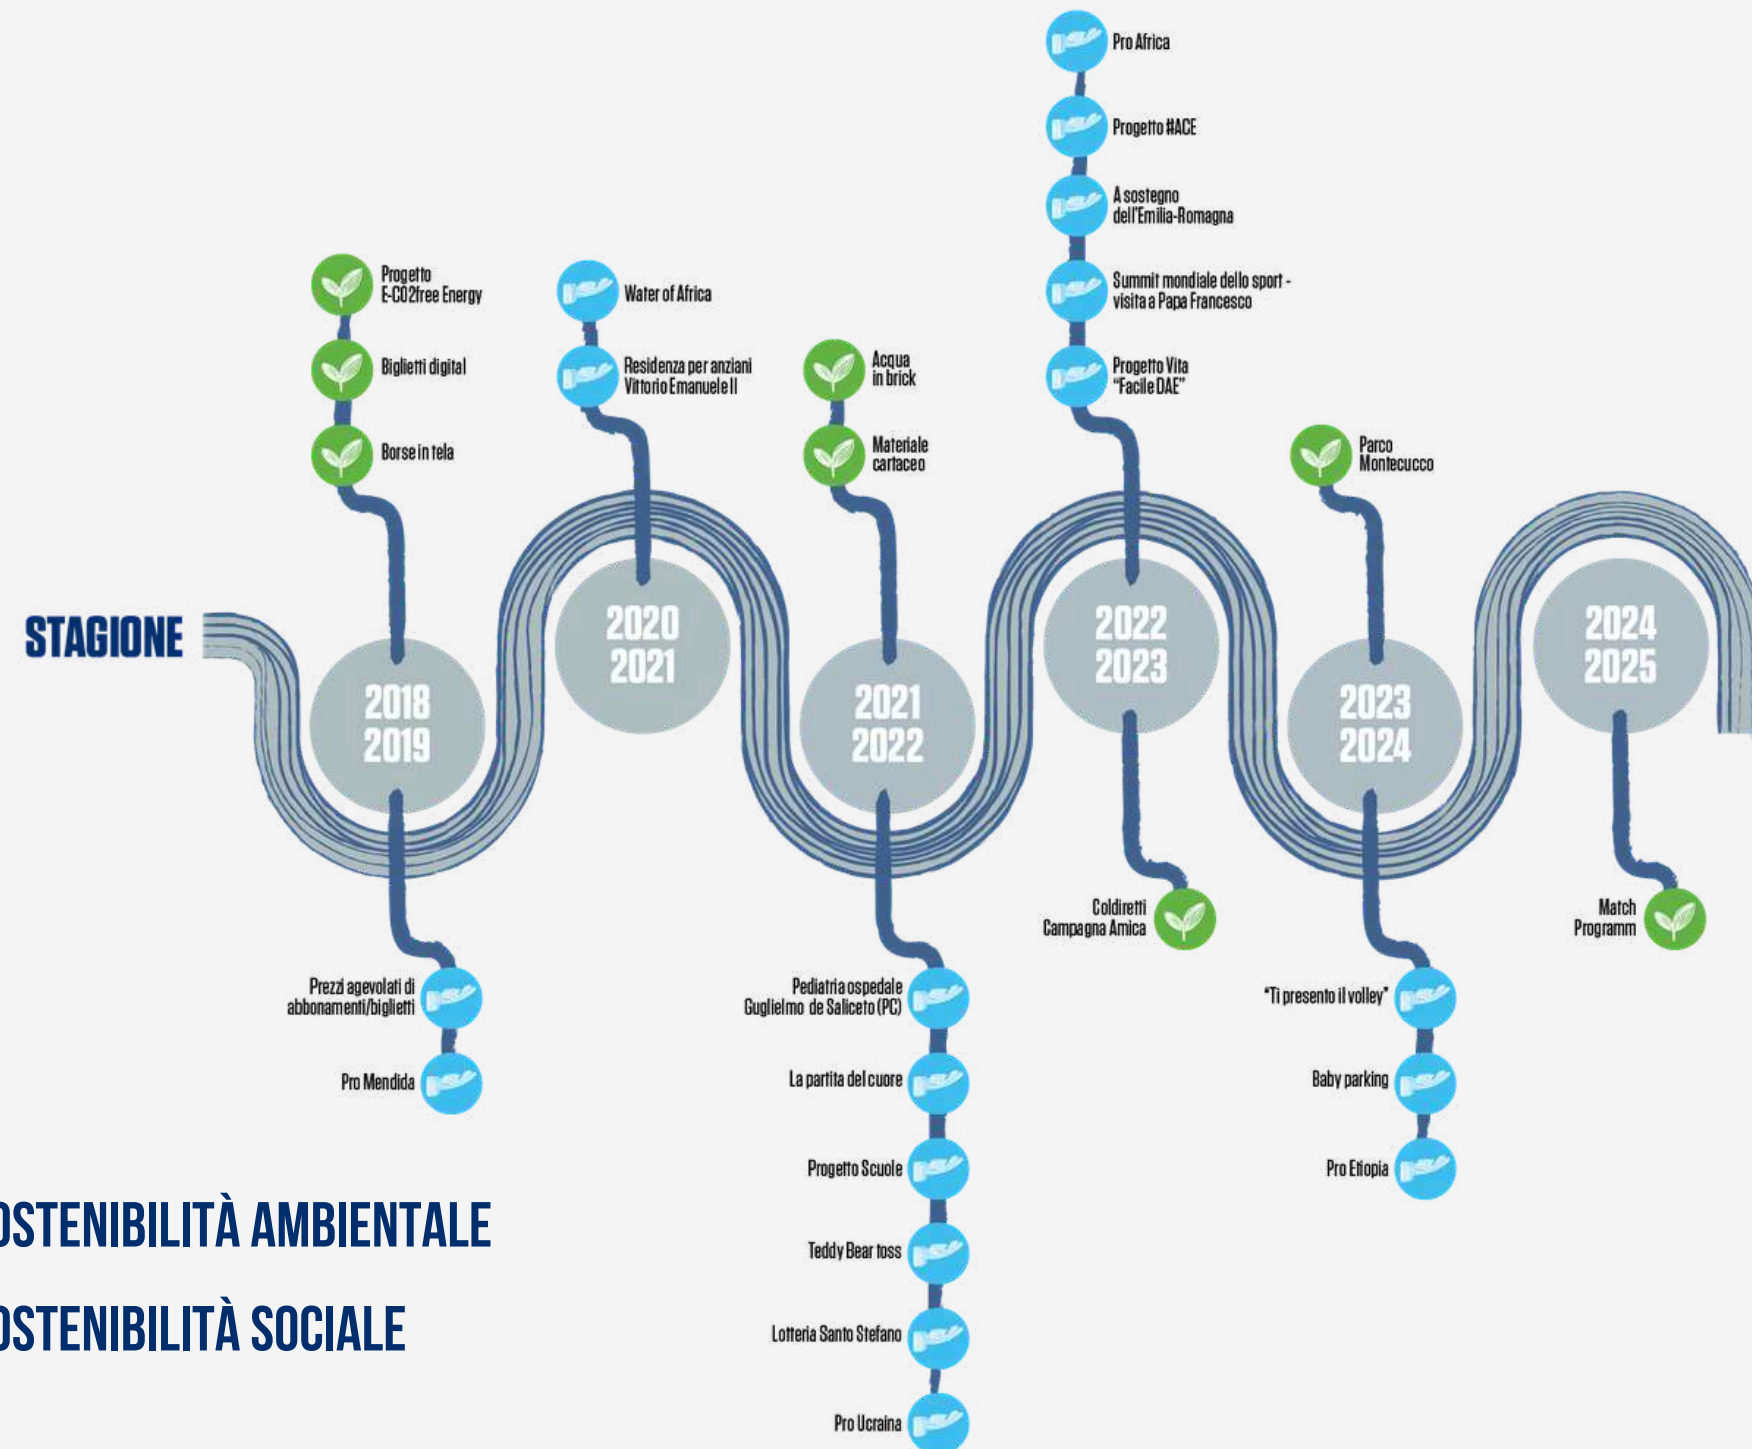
STAGIONE

Progetto E-CO2free Energy

Biglietti digital

Borse in tela

2018 2019

Prezzi agevolati di abbonamenti/biglietti

Pro Mendida

Water of Africa

Residenza per anziani Vittorio Emanuele II

2020 2021

Acqua in brick

Materiale cartaceo

2021 2022

Pediatria ospedale Guglielmo de Saliceto (PC)

La partita del cuore

Progetto Scuole

Teddy Bear toss

Lotteria Santo Stefano

Pro Ucraina

Pro Africa

Progetto #ACE

A sostegno dell'Emilia-Romagna

Summit mondiale dello sport - visita a Papa Francesco

Progetto Vita "Facile DAE"

2022 2023

Coldiretti Campagna Amica

Parco Montecucco

2023 2024

"Ti presento il volley"

Baby parking

Pro Etiopia

2024 2025

Match Programm

OSTENIBILITÀ AMBIENTALE

OSTENIBILITÀ SOCIALE